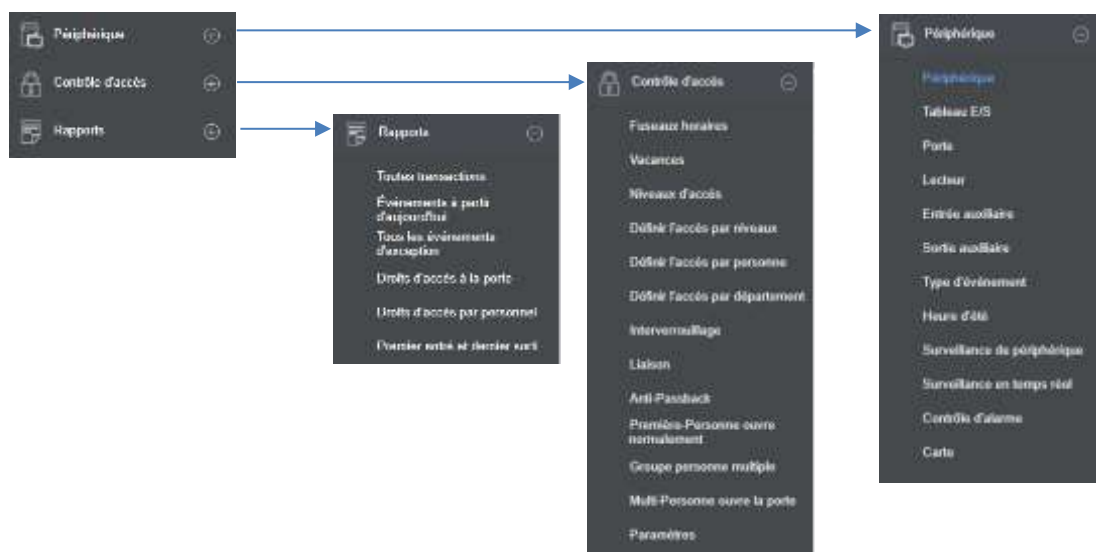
Périphérique
Contrôle d'accès
Rapports

Rapports
Toutes transactions
Événements à partir d'aujourd'hui
Tous les événements d'exception
Droits d'accès à la porte
Droits d'accès par personnel
Premier entré et dernier sorti

Contrôle d'accès
Fuseaux horaires
Vacances
Niveaux d'accès
Définir l'accès par niveaux
Définir l'accès par personne
Définir l'accès par département
Interverrouillage
Liaison
Anti-Passback
Première-Personne ouvre normalement
Groupe personne multiple
Multi-Personne ouvre la porte
Paramètres

Périphérique
Périphérique
Tableau E/S
Porte
Lecteur
Entrée auxiliaire
Sortie auxiliaire
Type d'événement
Heure d'été
Surveillance de périphérique
Surveillance en temps réel
Contrôle d'alarme
Carte